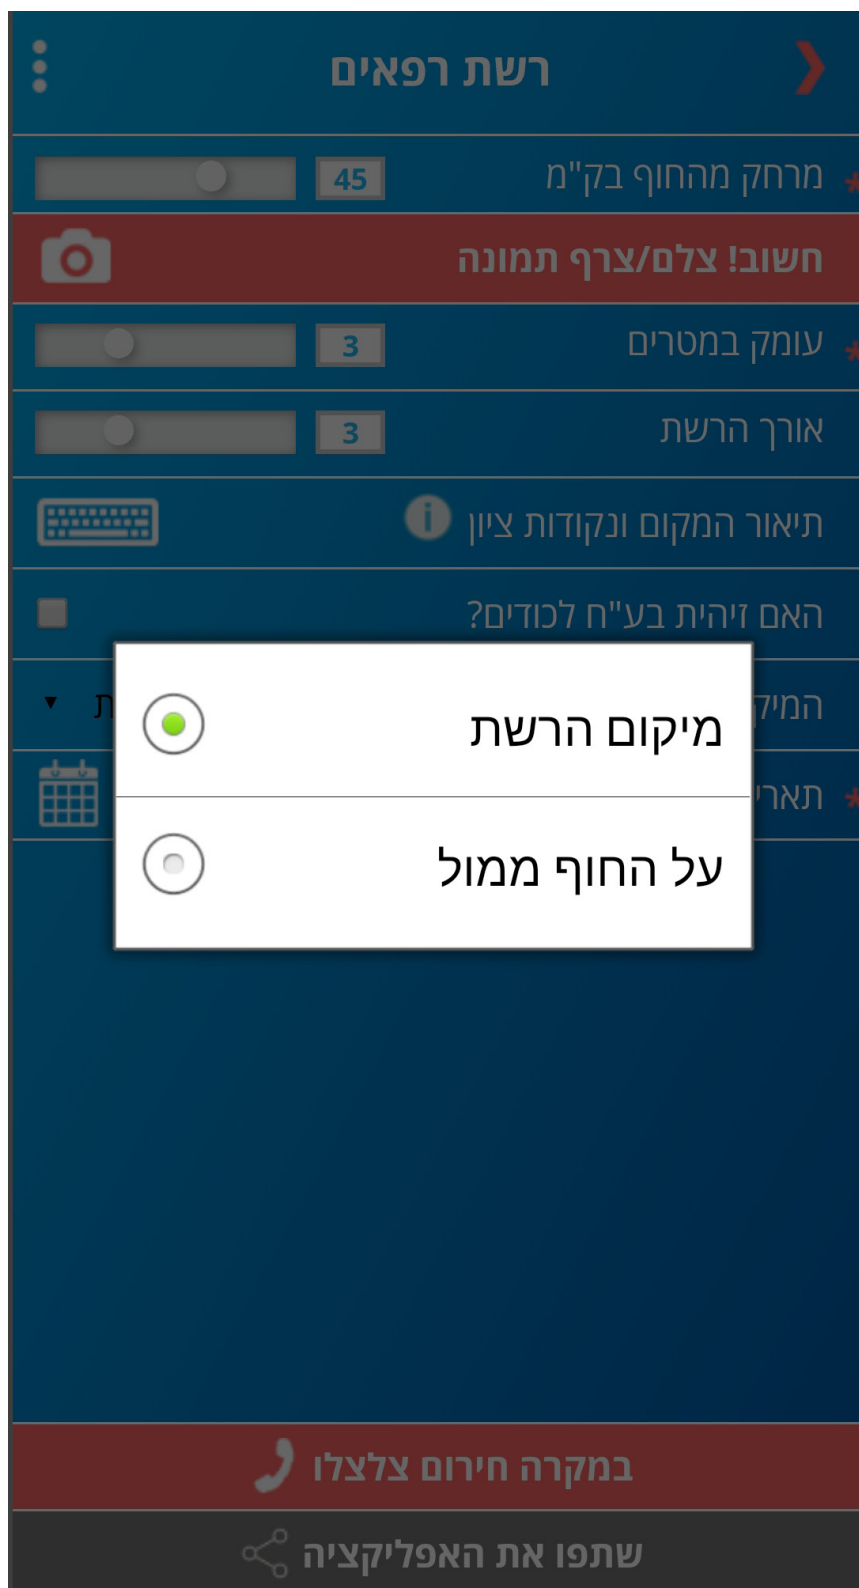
רשת רפאים

מרחק מהחוף בק"מ 45

חשוב! צלם/צרף תמונה

עומק במטרים 3

אורך הרשת 3

תיאור המקום ונקודות ציון

האם זיהית בע"ח לכודים?

המיק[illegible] ת

תארי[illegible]

מיקום הרשת

על החוף ממול

במקרה חירום צלצלו

שתפו את האפליקציה